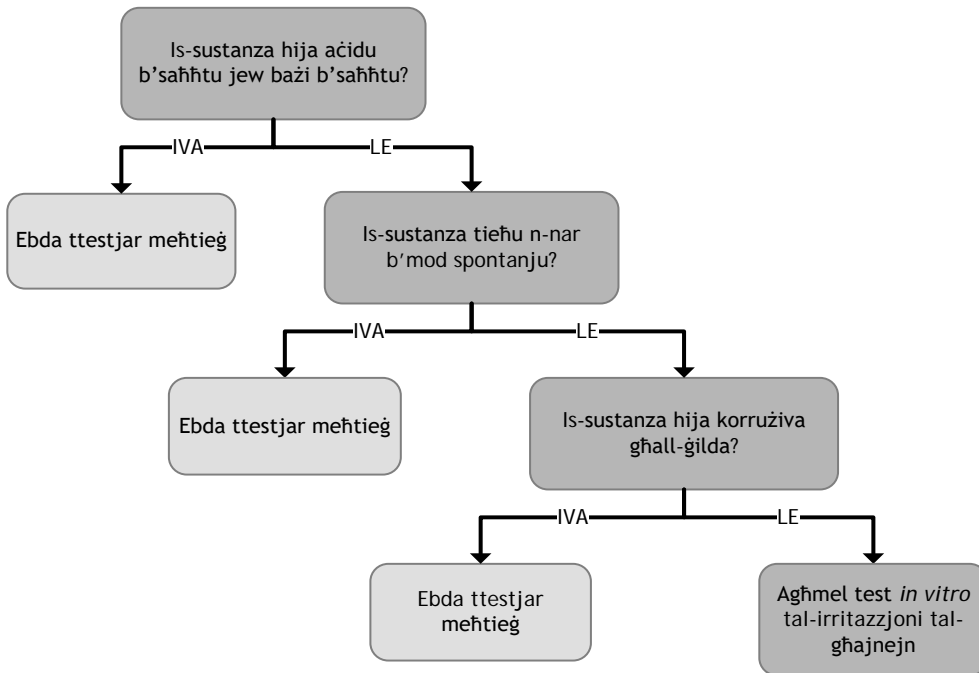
Is-sustanza hija aċidu b'saħħtu jew bażi b'saħħtu?

IVA

LE

Ebda ttestjar meħtieġ

Is-sustanza tieħu n-nar b′mod spontanju?

IVA

LE

Ebda ttestjar meħtieġ

Is-sustanza hija korrużiva għall-ġilda?

IVA

LE

Ebda ttestjar meħtieġ

Agħmel test *in vitro* tal-irritazzjoni tal-għajnejn